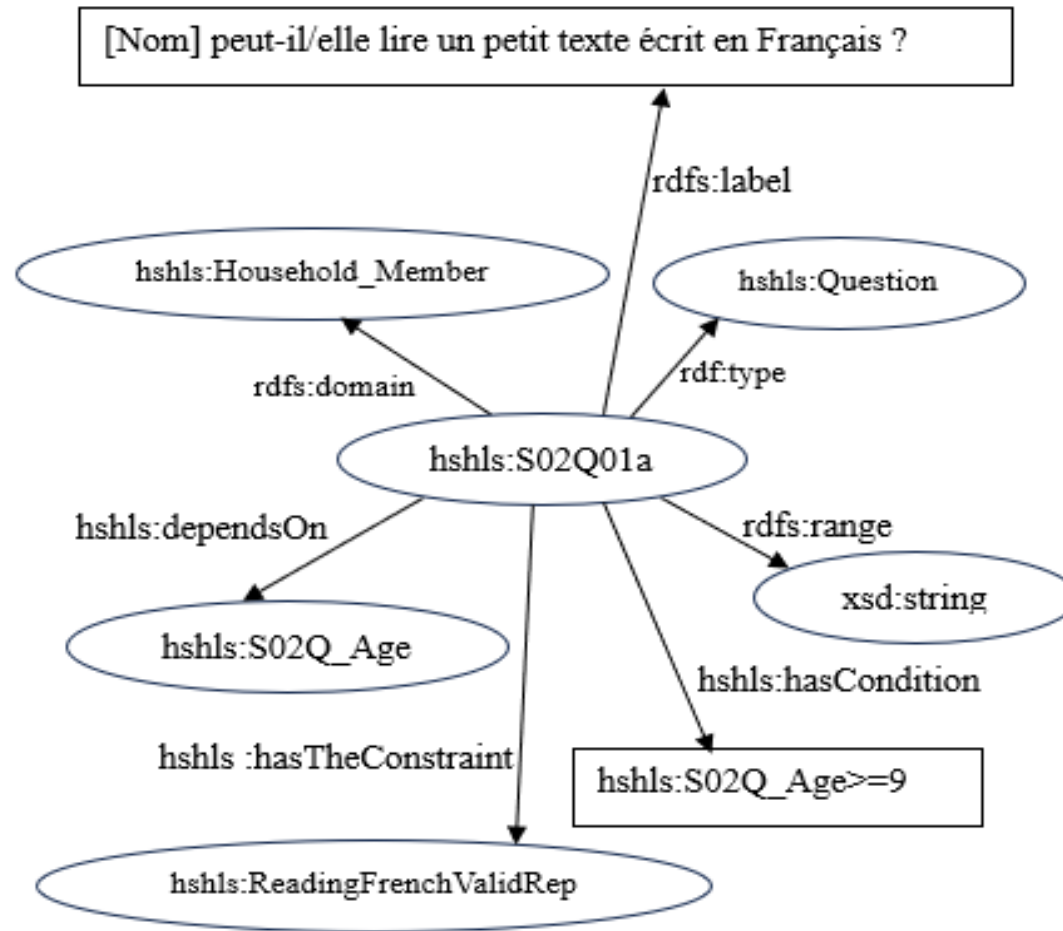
[Nom] peut-il/elle lire un petit texte écrit en Français ?

rdfs:label

hshls:Household_Member

hshls:Question

rdfs:domain

rdf:type

hshls:S02Q01a

hshls:dependsOn

rdfs:range

xsd:string

hshls:S02Q_Age

hshls:hasCondition

hshls :hasTheConstraint

hshls:S02Q_Age>=9

hshls:ReadingFrenchValidRep